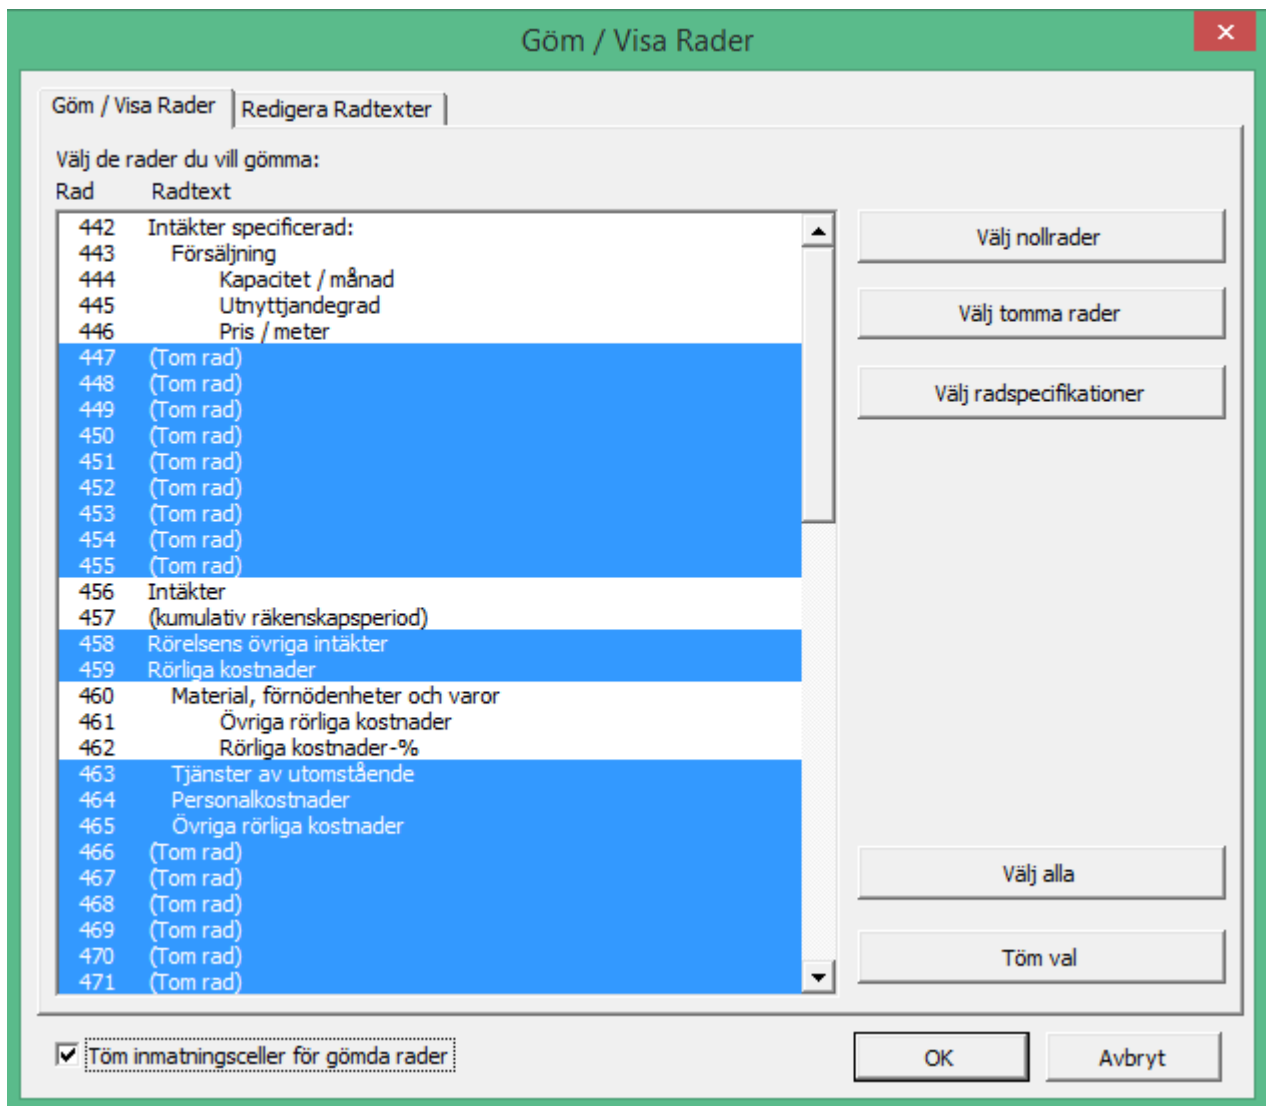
Göm / Visa Rader

Göm / Visa Rader | Redigera Radtexter

Välj de rader du vill gömma:

| Rad | Radtext |
|---|---|
| 442 | Intäkter specificerad: |
| 443 | Försäljning |
| 444 | Kapacitet / månad |
| 445 | Utnyttjandegrad |
| 446 | Pris / meter |
| 447 | (Tom rad) |
| 448 | (Tom rad) |
| 449 | (Tom rad) |
| 450 | (Tom rad) |
| 451 | (Tom rad) |
| 452 | (Tom rad) |
| 453 | (Tom rad) |
| 454 | (Tom rad) |
| 455 | (Tom rad) |
| 456 | Intäkter |
| 457 | (kumulativ räkenskapsperiod) |
| 458 | Rörelsens övriga intäkter |
| 459 | Rörliga kostnader |
| 460 | Material, förnödenheter och varor |
| 461 | Övriga rörliga kostnader |
| 462 | Rörliga kostnader-% |
| 463 | Tjänster av utomstående |
| 464 | Personalkostnader |
| 465 | Övriga rörliga kostnader |
| 466 | (Tom rad) |
| 467 | (Tom rad) |
| 468 | (Tom rad) |
| 469 | (Tom rad) |
| 470 | (Tom rad) |
| 471 | (Tom rad) |

Välj nollrader

Välj tomma rader

Välj radspecifikationer

Välj alla

Töm val

Töm inmatningsceller för gömda rader

OK

Avbryt